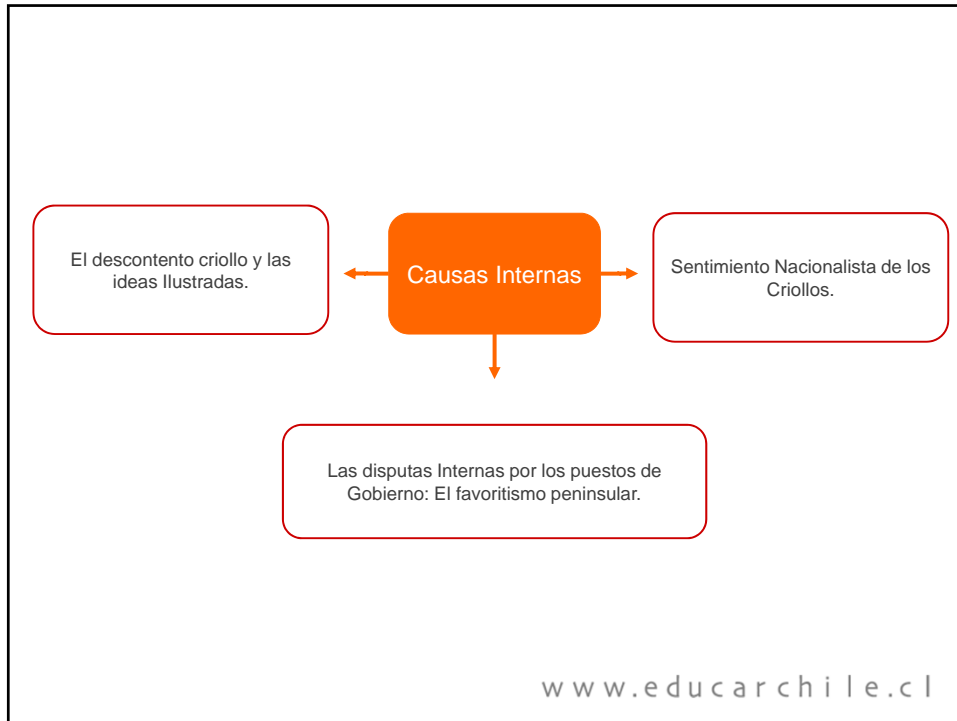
Causas Internas

El descontento criollo y las ideas Ilustradas.

Sentimiento Nacionalista de los Criollos.

Las disputas Internas por los puestos de Gobierno: El favoritismo peninsular.

www.educarchile.cl